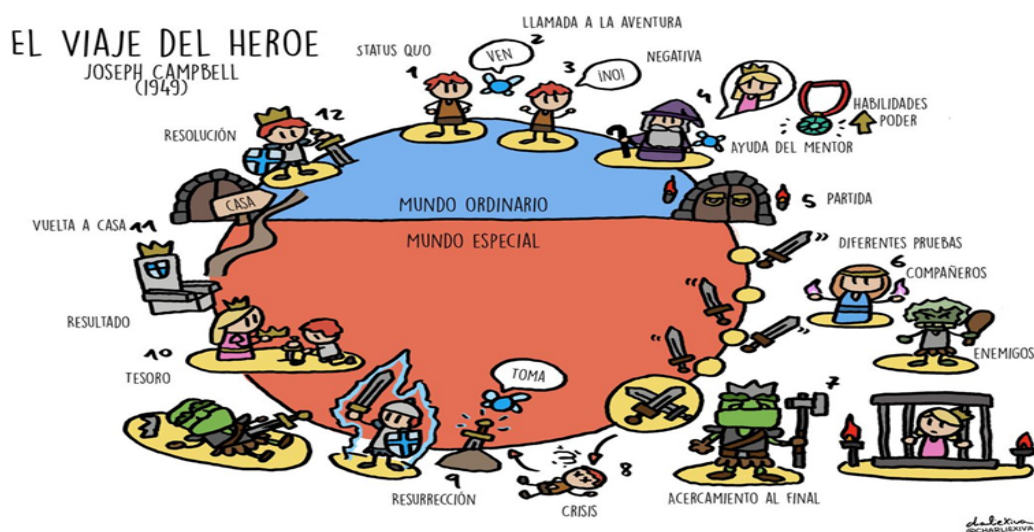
EL VIAJE DEL HEROE
JOSEPH CAMPBELL
(1949)

STATUS QUO
1

LLAMADA A LA AVENTURA
2
VEN

3
¡NO!
NEGATIVA

4
AYUDA DEL MENTOR

HABILIDADES
PODER

12
RESOLUCIÓN

CASA

MUNDO ORDINARIO
MUNDO ESPECIAL

5
PARTIDA

VUELTA A CASA 11

DIFERENTES PRUEBAS
6
COMPAÑEROS

ENEMIGOS

RESULTADO

10
TESORO

TOMA

7

9
RESURRECCIÓN

8
CRISIS

ACERCAMIENTO AL FINAL

dalekxiva
@CHARLIEXIVA